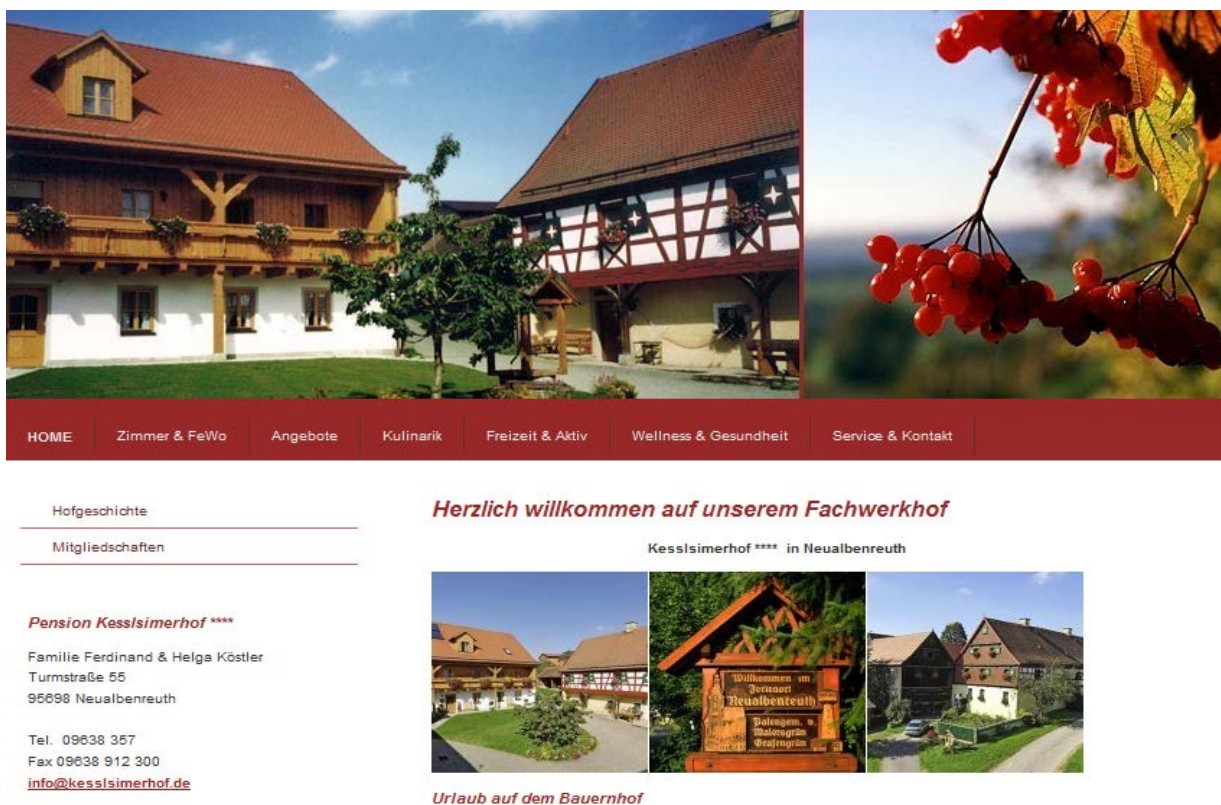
HOME Zimmer & FeWo Angebote Kulinarik Freizeit & Aktiv Wellness & Gesundheit Service & Kontakt

Hofgeschichte

Mitgliedschaften

Pension Kesslsimerhof ****

Familie Ferdinand & Helga Köstler
Turmstraße 55
95698 Neualbenreuth

Tel. 09638 357
Fax 09638 912 300
info@kesslsimerhof.de

Herzlich willkommen auf unserem Fachwerkhof

Kesslsimerhof **** in Neualbenreuth

Willkommen im Ferienort Neualbenreuth
Palengem. u. Maiersgrün Grafengrün

Urlaub auf dem Bauernhof